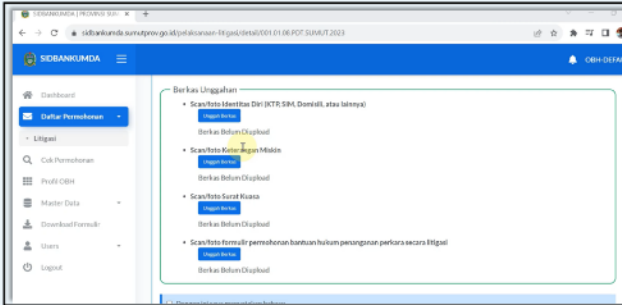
SIDBANKUMDA | PROVINSI SUM ×

sidbankumda.sumutprov.go.id/pelaksanaan-litigasi/detail/001.01.06.POT.SUMUT.2023

SIDBANKUMDA

OBH-DEFA

Dashboard

Daftar Permohonan

Litigasi

Cek Permohonan

Profil OBH

Master Data

Download Formulir

Users

Logout

Berkas Unggahan

• Scan/foto Identitas Diri (KTP, SIM, Domisili, atau lainnya)

Unggah Berkas

Berkas Belum Diupload

• Scan/foto Keterangan Miskin

Unggah Berkas

Berkas Belum Diupload

• Scan/foto Surat Kuasa

Unggah Berkas

Berkas Belum Diupload

• Scan/foto formulir permohonan bantuan hukum penanganan perkara secara litigasi

Unggah Berkas

Berkas Belum Diupload